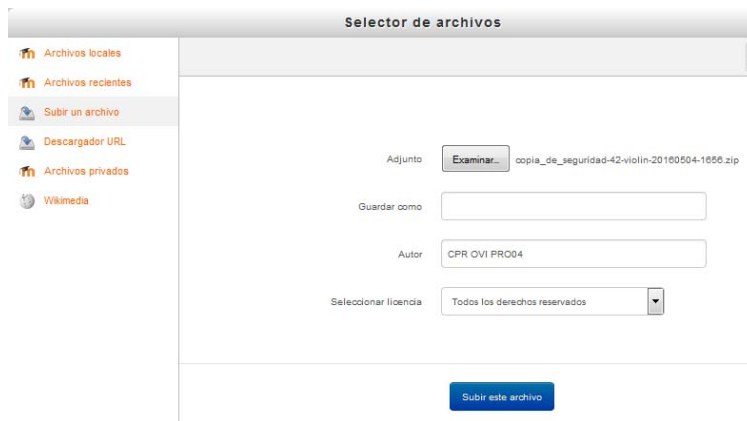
Selector de archivos

Archivos locales
Archivos recientes
Subir un archivo
Descargador URL
Archivos privados
Wikimedia

Adjunto
Examinar...
copia_de_seguridad-42-violin-20160504-1656.zip

Guardar como

Autor
CPR OVI PRO04

Seleccionar licencia
Todos los derechos reservados

Subir este archivo